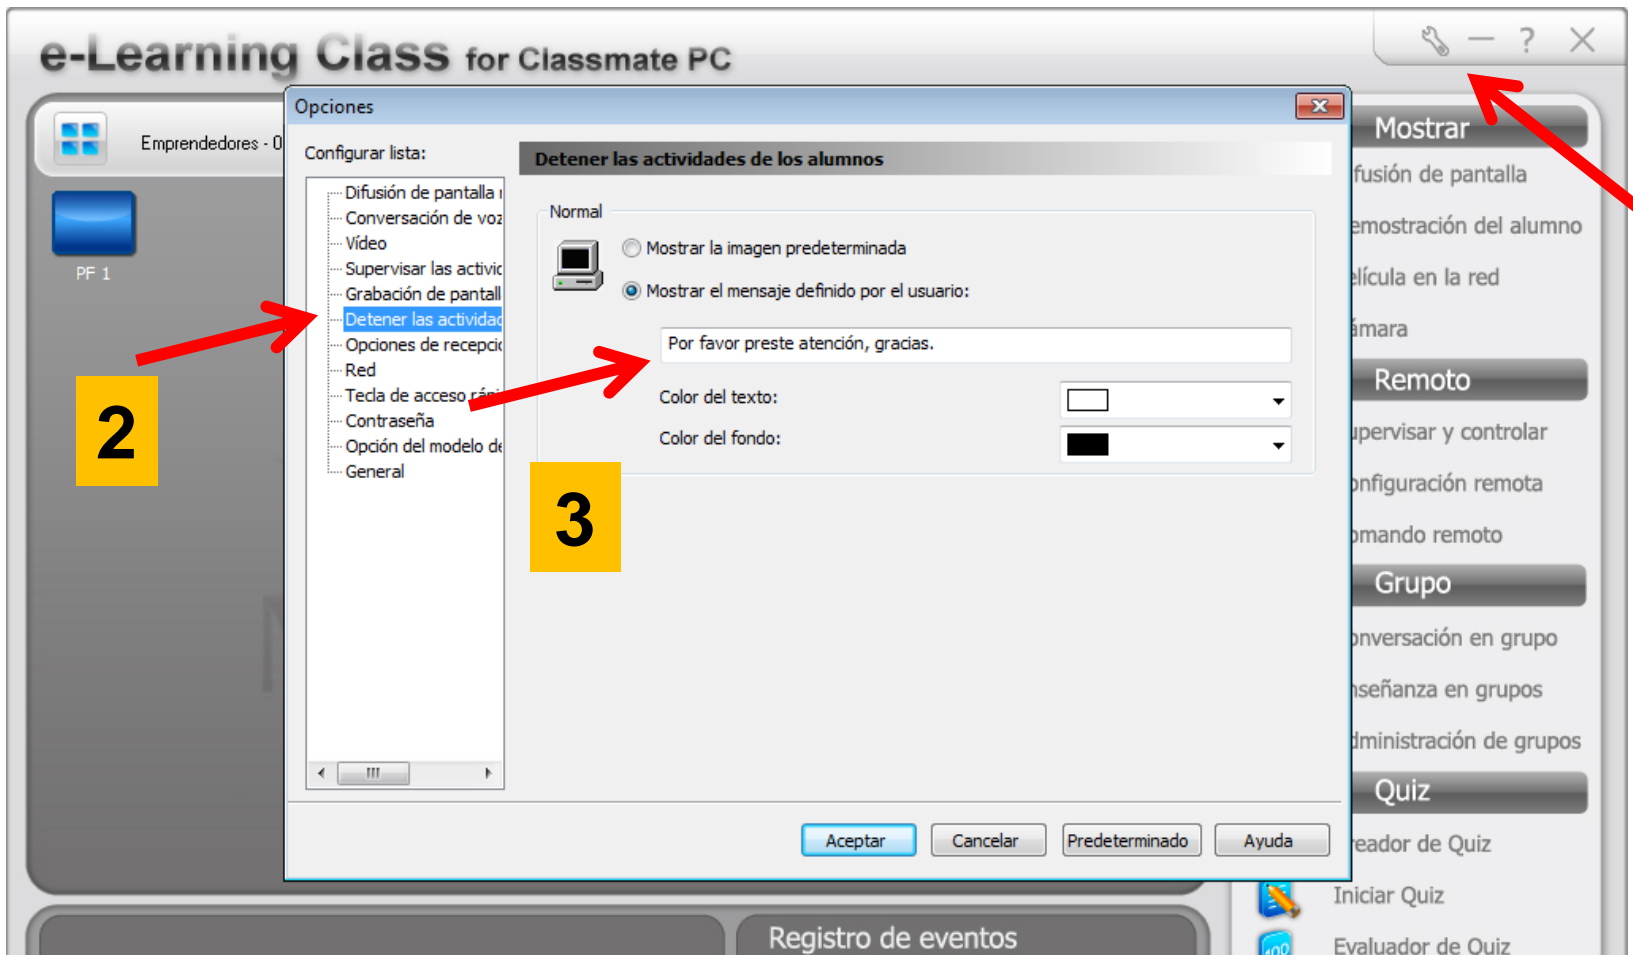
e-Learning Class for Classmate PC

Emprendedores - 0

PF 1

Opciones

Configurar lista:

Difusión de pantalla
Conversación de voz
Vídeo
Supervisar las activic
Grabación de pantall
Detener las actividad
Opciones de recepció
Red
Tecla de acceso rá
Contraseña
Opción del modelo de
General

Detener las actividades de los alumnos

Normal

Mostrar la imagen predeterminada

Mostrar el mensaje definido por el usuario:

Por favor preste atención, gracias.

Color del texto:

Color del fondo:

2

3

Aceptar Cancelar Predeterminado Ayuda

Mostrar
fusión de pantalla
emostración del alumno
elícula en la red
ámara
Remoto
upervisar y controlar
onfiguración remota
omando remoto
Grupo
onversación en grupo
nseñanza en grupos
dministración de grupos
Quiz
reador de Quiz
Iniciar Quiz
Evaluador de Quiz

Registro de eventos